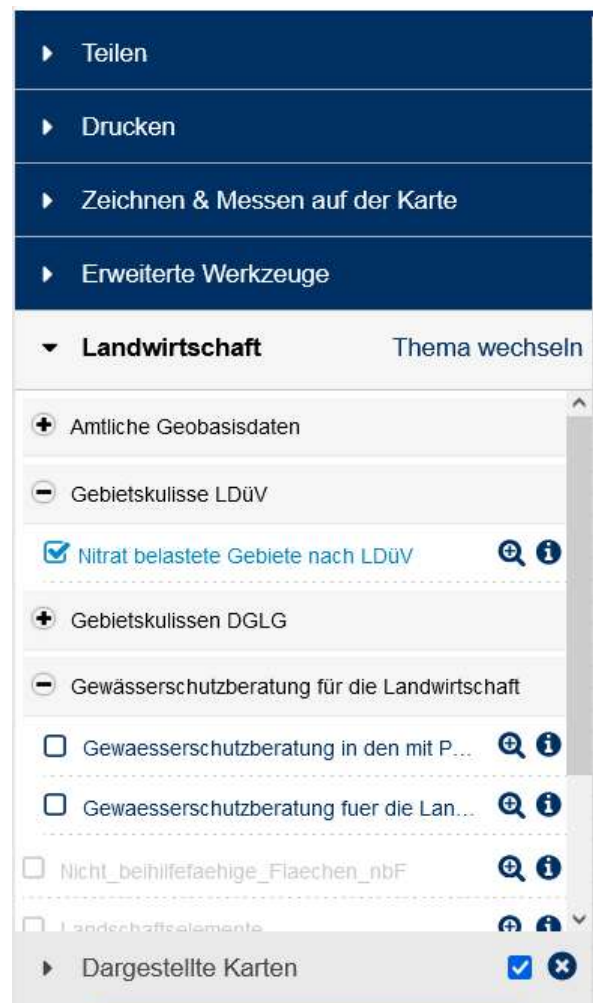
Teilen

Drucken

Zeichnen & Messen auf der Karte

Erweiterte Werkzeuge

Landwirtschaft

Thema wechseln

Amtliche Geobasisdaten

Gebietskulisse LDüV

Nitrat belastete Gebiete nach LDüV

Gebietskulissen DGLG

Gewässerschutzberatung für die Landwirtschaft

Gewaesserschutzberatung in den mit P...

Gewaesserschutzberatung fuer die Lan...

Nicht_beihilfefaehige_Flaechen_nbF

Landschaftselemente

Dargestellte Karten